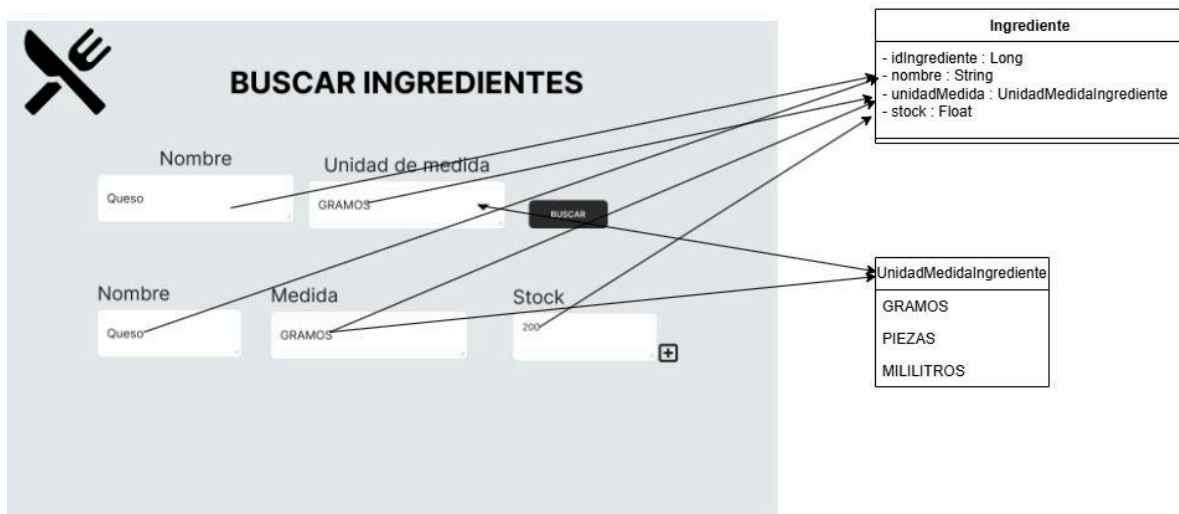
BUSCAR INGREDIENTES

Nombre

Queso

Unidad de medida

GRAMOS

BUSCAR

Nombre

Queso

Medida

GRAMOS

Stock

200

Ingrediente

- idIngrediente : Long
- nombre : String
- unidadMedida : UnidadMedidaIngrediente
- stock : Float

UnidadMedidaIngrediente

GRAMOS

PIEZAS

MILILITROS